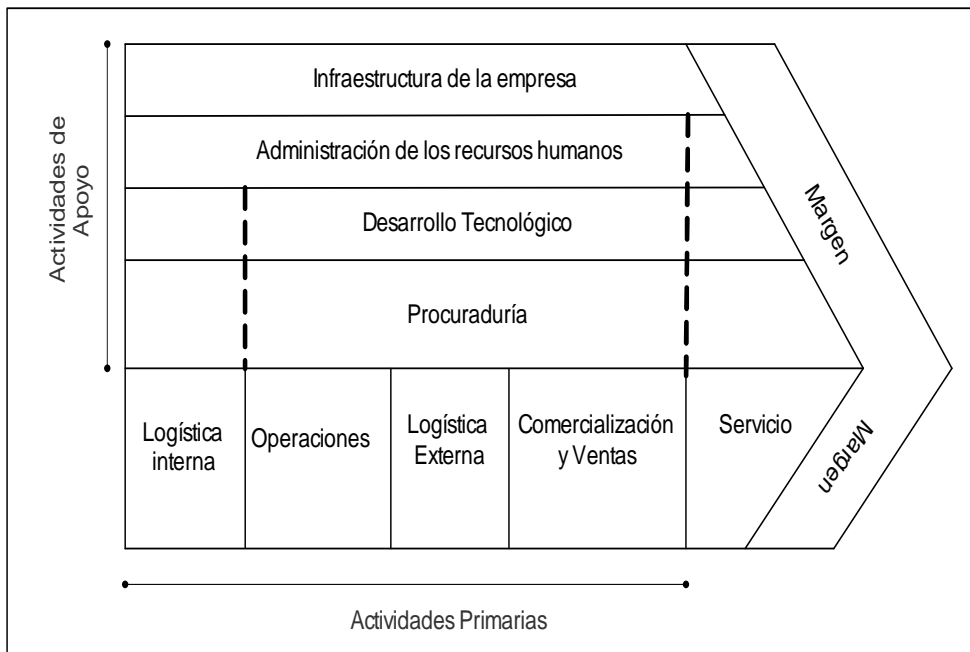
Actividades de Apoyo

Infraestructura de la empresa

Administración de los recursos humanos

Desarrollo Tecnológico

Procuraduría

Margen

Logística interna

Operaciones

Logística Externa

Comercialización y Ventas

Servicio

Margen

Actividades Primarias